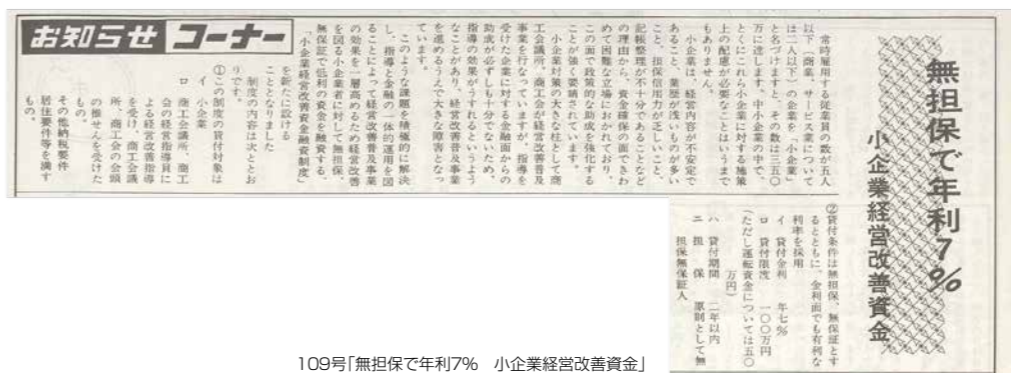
無担保で年利7%

小企業経営改善資金

常時雇用する従業員の数が五人以下（商業、サービス業については二人以下）の企業を、小企業と名づけますと、その数は三五〇万に達します。中小企業の中で、とくにこれら小企業に対する施策上の配慮が必要なことはいうまでもありません。

小企業は、経営内容が不安定であること、業歴が浅いものが多いこと、担保信用力が乏しいこと、記帳整理が不十分であることなどの理由から、資金確保の面できわめて困難な立場におかれており、この面で政策的な助成を強化することが強く要請されています。

小企業対策の大きな柱として商工会議所、商工会が経営改善普及事業を行なっていますが、指導を受けた企業に対する金融面からの助成が必ずしも十分でないため、指導の効果が薄れるというようなことがあり、経営改善普及事業を進めるうえで大きな障害となっています。

このような課題を積極的に解決し、指導と金融の一体的運用を図ることによって経営改善普及事業の効果を一層高めるため経営改善を図る小企業者に対して無担保、無保証で低利の資金を融資する「小企業等経営改善資金融資制度」を新たに設けることとなりました。

制度の内容は次とおりです。

①この制度の貸付対象は

イ　小企業

ロ　商工会議所、商工会の経営改善指導員による経営改善指導を受け、商工会議所、商工会の会頭の推せんを受けたもの。

その他納税要件、居住要件等を満たすもの。

②貸付条件は無担保、無保証とするとともに、金利面でも有利な利率を採用

イ　貸付金利　年七%

ロ　貸付限度　一〇〇万円（ただし運転資金については五〇万円）

ハ　貸付期間　二年以内

ニ　担　保　原則として無担保無保証人

109号「無担保で年利7%　小企業経営改善資金」

お知らせコーナー